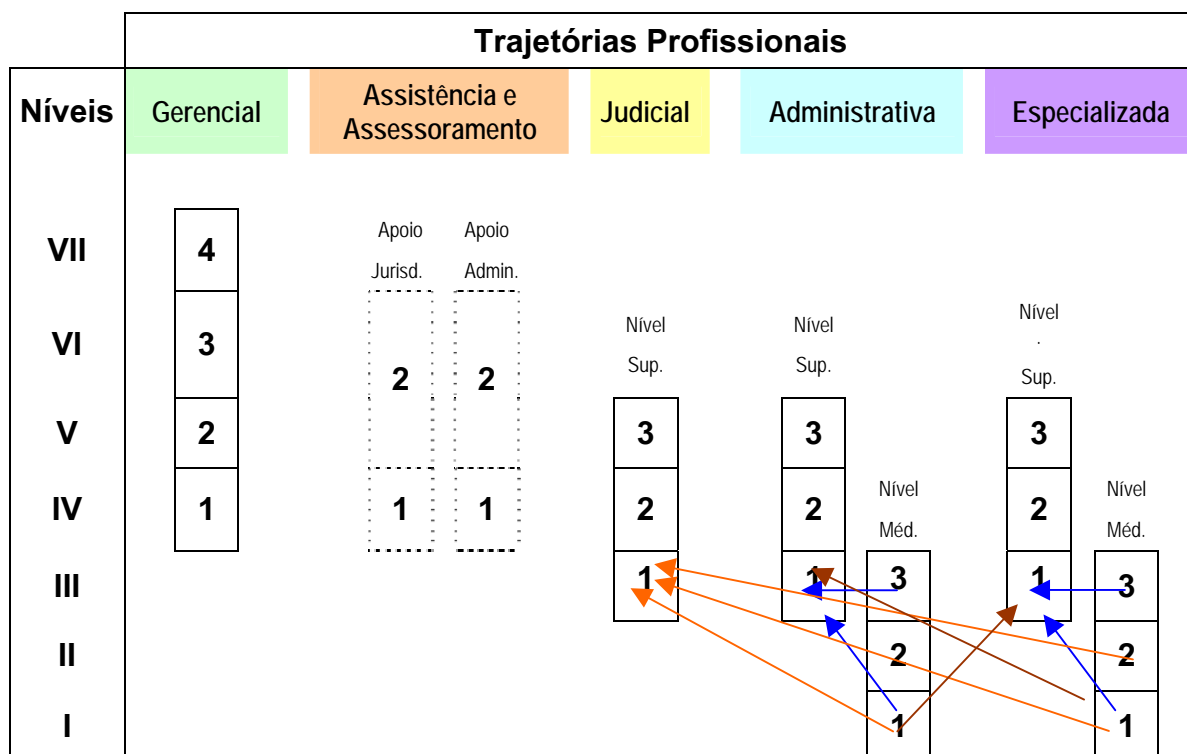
Trajetórias Profissionais

Níveis

Gerencial

Assistência e Assessoramento

Judicial

Administrativa

Especializada

| Níveis | Gerencial | Apoio Jurisd. | Apoio Admin. | Judicial Nível Sup. | Administrativa Nível Sup. | Administrativa Nível Méd. | Especializada Nível . Sup. | Especializada Nível Méd. |
|---|---|---|---|---|---|---|---|---|
| VII | 4 | | | | | | | |
| VI | 3 | 2 | 2 | | | | | |
| V | 2 | | | 3 | 3 | | 3 | |
| IV | 1 | 1 | 1 | 2 | 2 | | 2 | |
| III | | | | 1 | 1 | 3 | 1 | 3 |
| II | | | | | | 2 | | 2 |
| I | | | | | | 1 | | 1 |